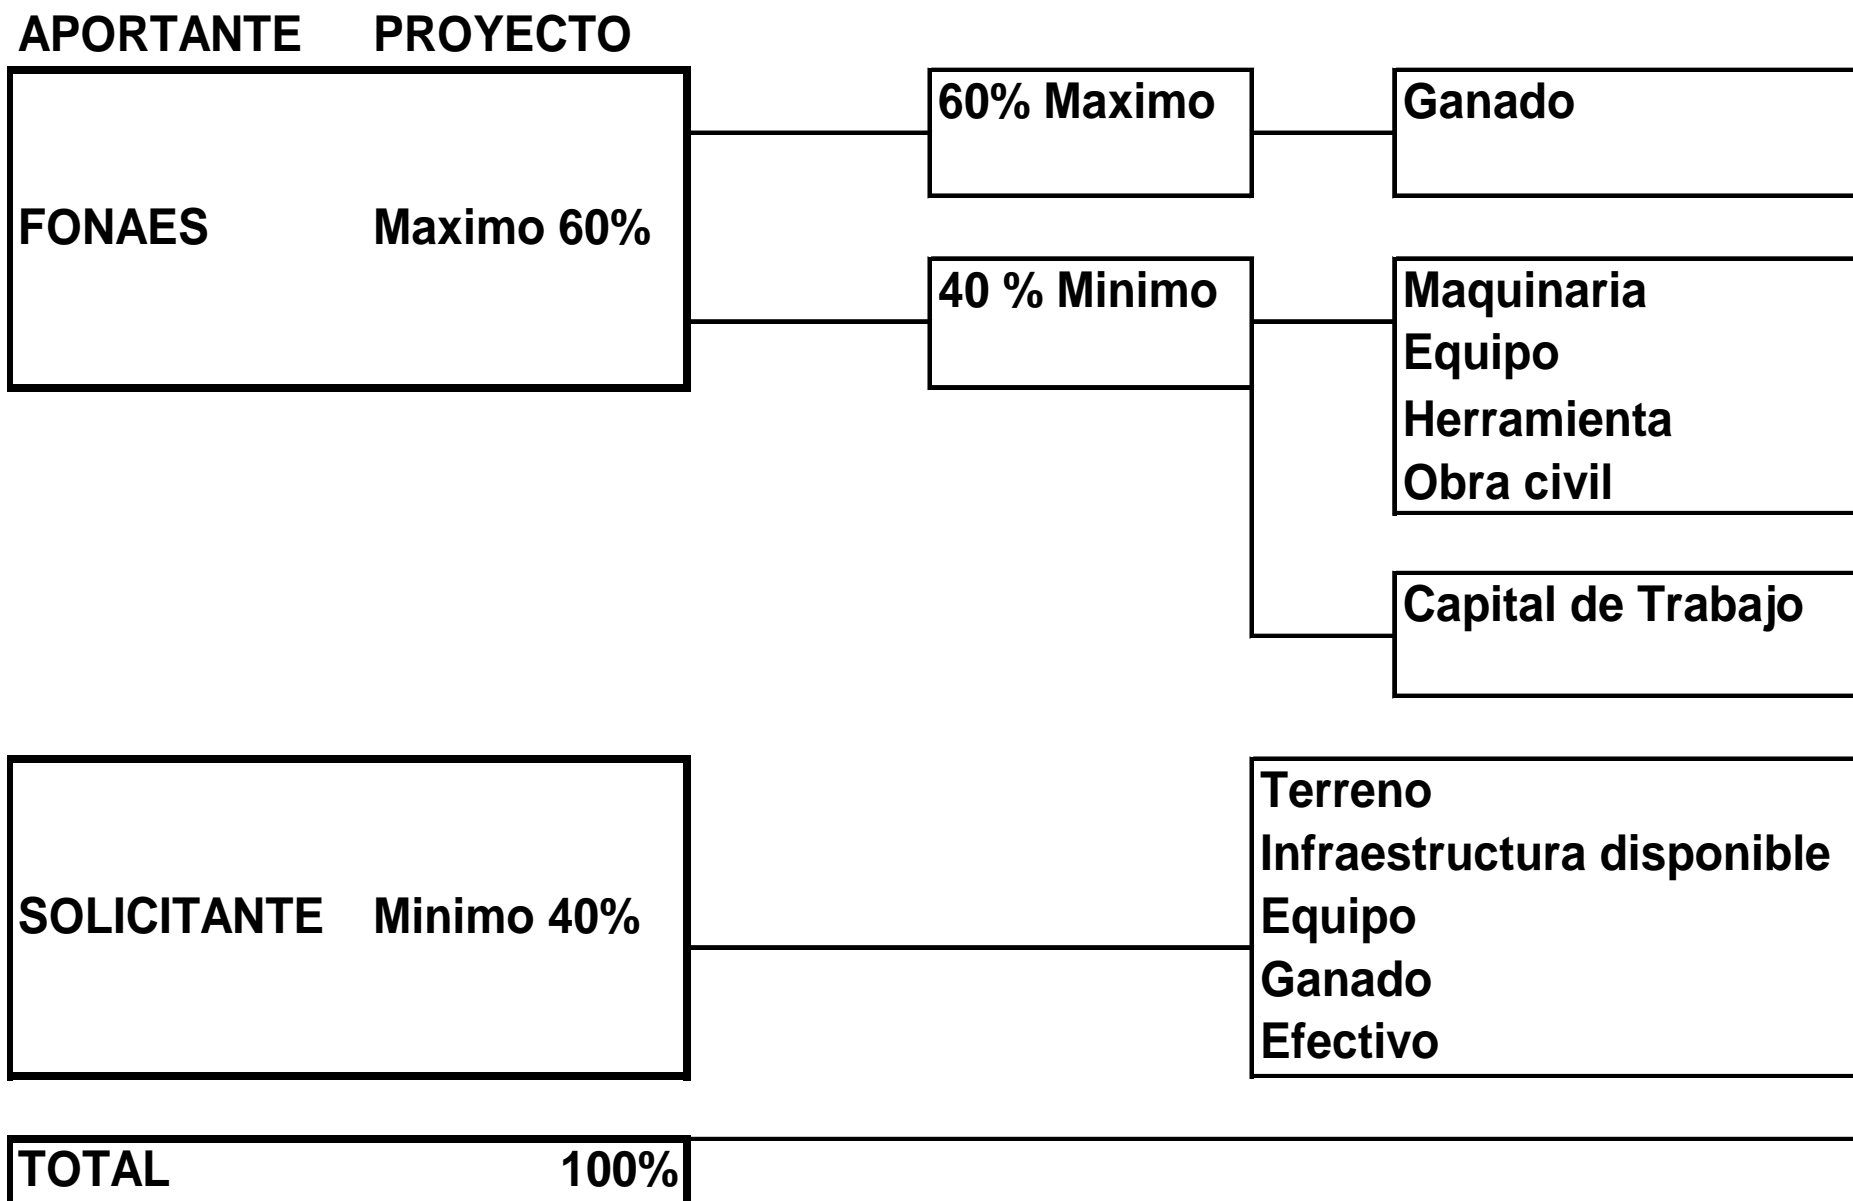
APORTANTE PROYECTO

FONAES Maximo 60%

60% Maximo

Ganado

40 % Minimo

Maquinaria
Equipo
Herramienta
Obra civil

Capital de Trabajo

SOLICITANTE Minimo 40%

Terreno
Infraestructura disponible
Equipo
Ganado
Efectivo

TOTAL 100%